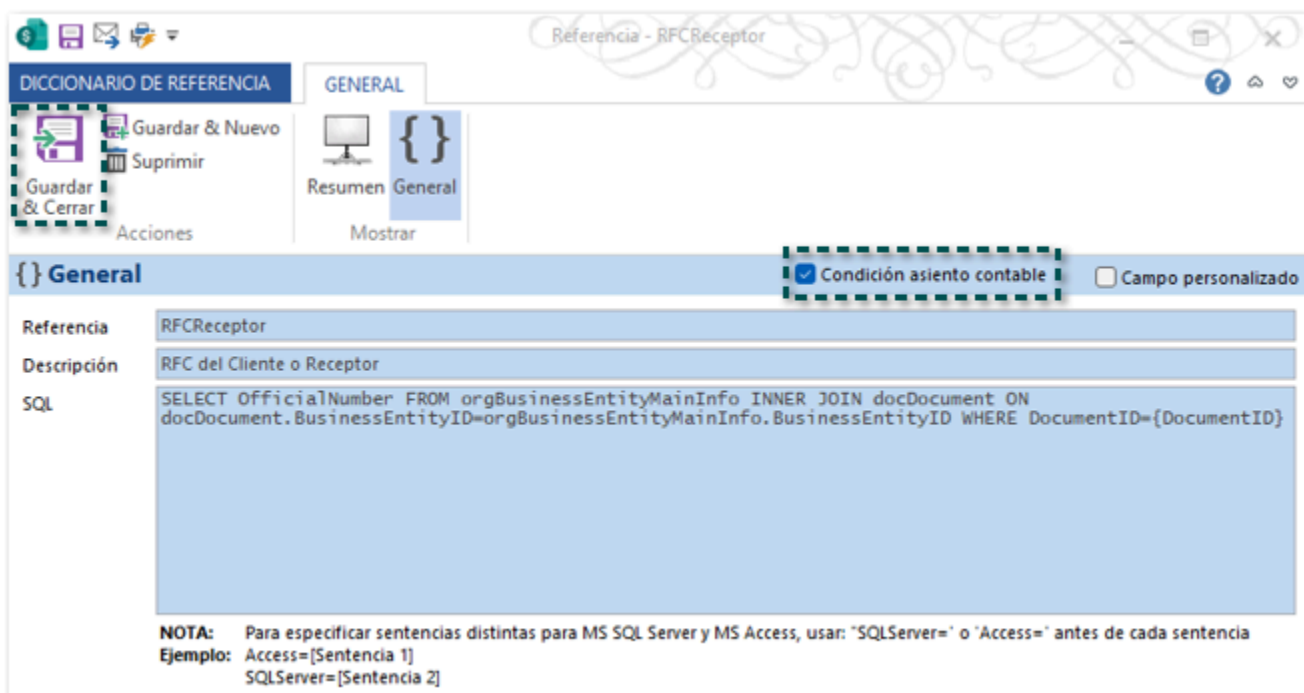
Referencia - RFCReceptor

DICCIONARIO DE REFERENCIA
GENERAL

Guardar & Cerrar
Guardar & Nuevo
Suprimir
Acciones

Resumen
General
Mostrar

{} General
Condición asiento contable
Campo personalizado

Referencia RFCReceptor
Descripción RFC del Cliente o Receptor
SQL SELECT OfficialNumber FROM orgBusinessEntityMainInfo INNER JOIN docDocument ON docDocument.BusinessEntityID=orgBusinessEntityMainInfo.BusinessEntityID WHERE DocumentID={DocumentID}

NOTA: Para especificar sentencias distintas para MS SQL Server y MS Access, usar: "SQLServer=" o "Access=" antes de cada sentencia
Ejemplo: Access=[Sentencia 1]
SQLServer=[Sentencia 2]